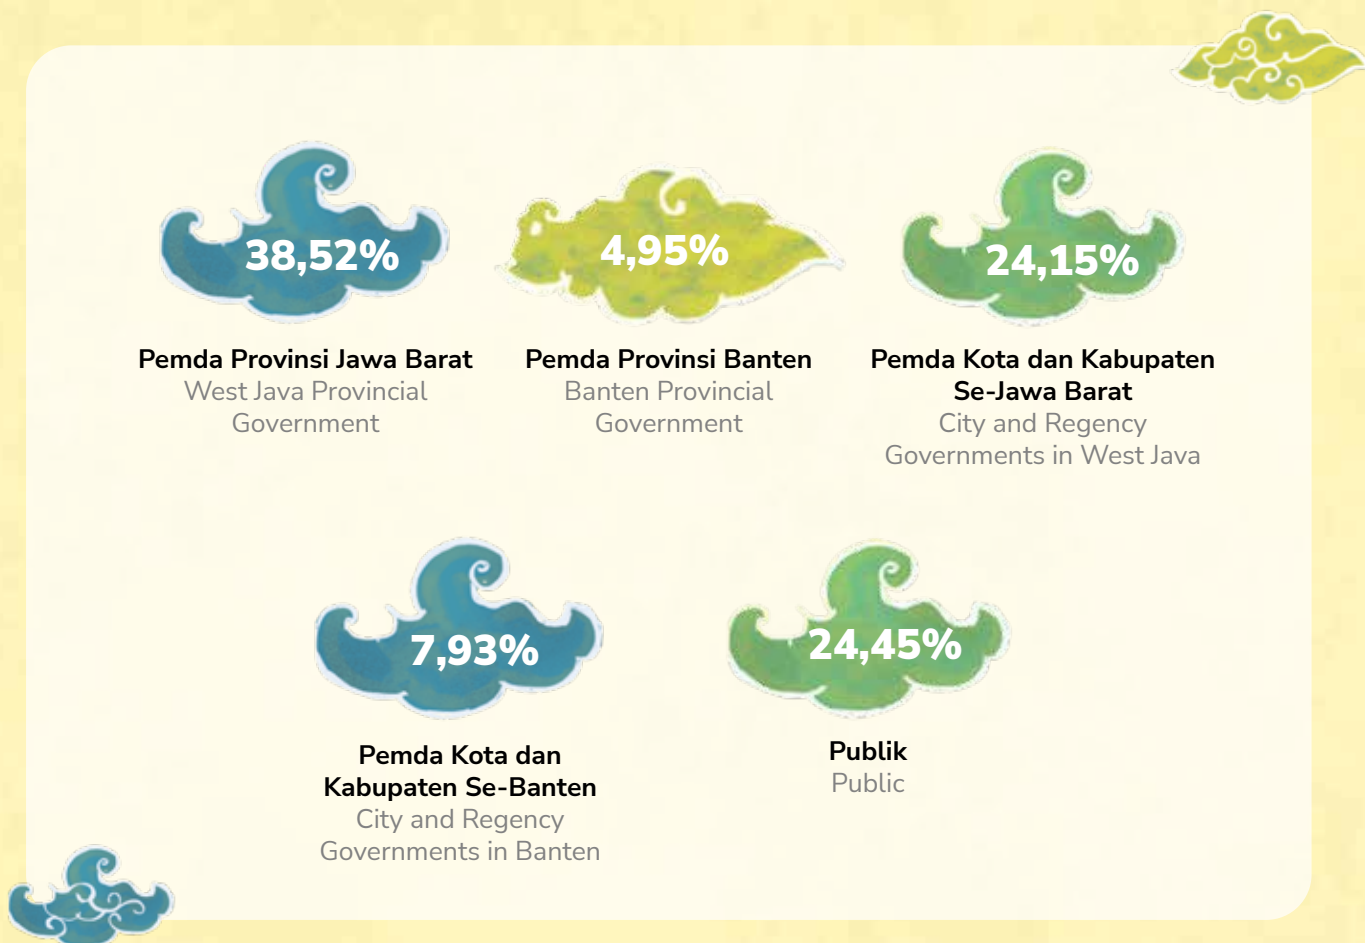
38,52%

Pemda Provinsi Jawa Barat
West Java Provincial Government

4,95%

Pemda Provinsi Banten
Banten Provincial Government

24,15%

Pemda Kota dan Kabupaten Se-Jawa Barat
City and Regency Governments in West Java

7,93%

Pemda Kota dan Kabupaten Se-Banten
City and Regency Governments in Banten

24,45%

Publik
Public